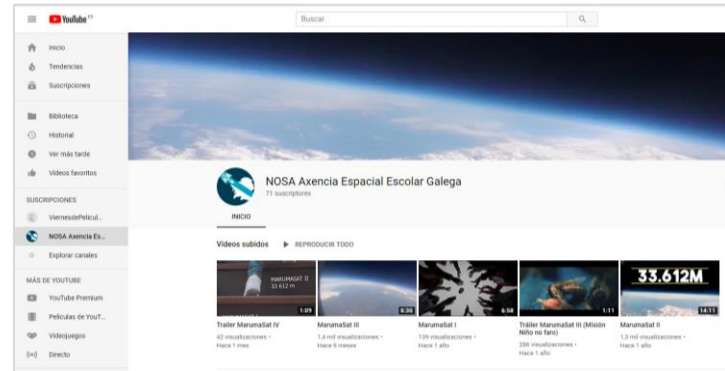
YouTube ES

Buscar

Inicio
Tendencias
Suscripciones

Biblioteca
Historial
Ver más tarde
Vídeos favoritos

SUSCRIPCIONES
ViernesdePelicul...
NOSA Axencia Es...
Explorar canales

MÁS DE YOUTUBE
YouTube Premium
Películas de YouT...
Videojuegos
Directo

NOSA Axencia Espacial Escolar Galega
71 suscriptores

INICIO

Vídeos subidos ▶ REPRODUCIR TODO

MARUMASAT II 33.612 m
1:09
Trailer MarumaSat IV
42 visualizaciones • Hace 1 mes

8:30
MarumaSat III
1,4 mil visualizaciones • Hace 9 meses

6:58
MarumaSat I
139 visualizaciones • Hace 1 año

1:11
Trailer MarumaSat III (Misión Niño no faro)
266 visualizaciones • Hace 1 año

33.612M
14:11
MarumaSat II
1,3 mil visualizaciones • Hace 1 año